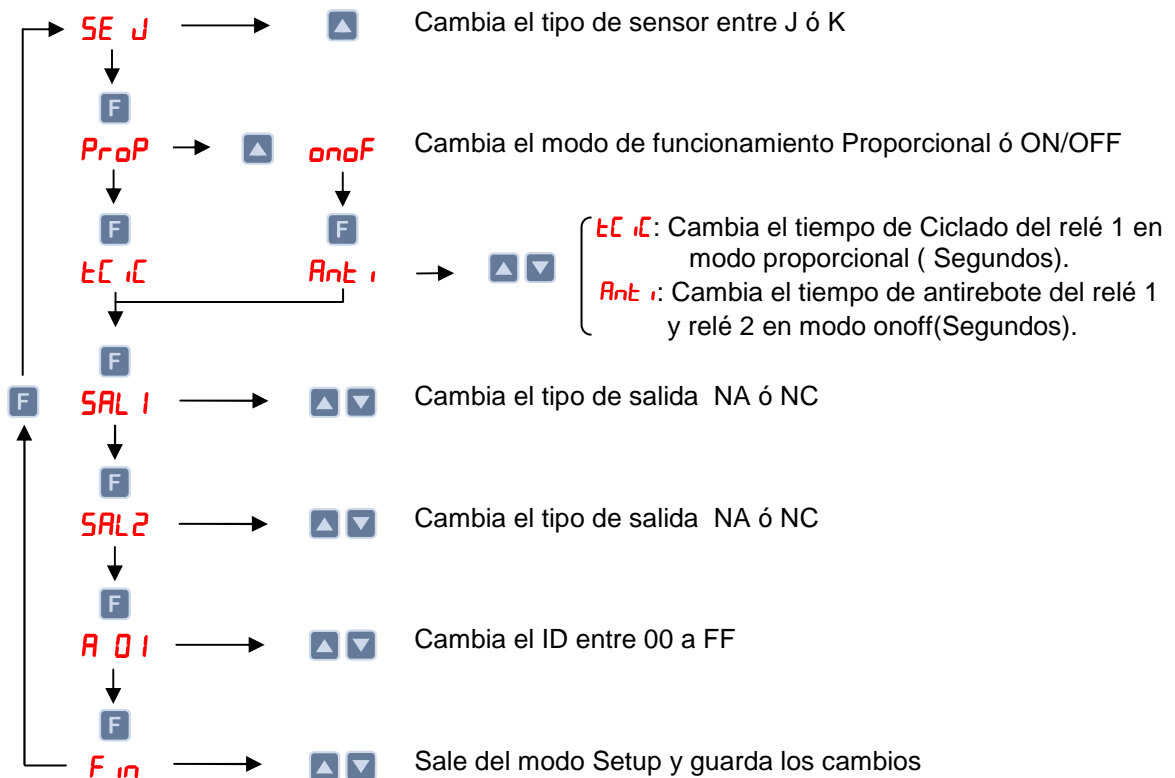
SE J

Cambia el tipo de sensor entre J ó K

F

ProP

onoF

Cambia el modo de funcionamiento Proporcional ó ON/OFF

F

F

tCiC

Anti

tCiC: Cambia el tiempo de Ciclado del relé 1 en modo proporcional ( Segundos).

Anti: Cambia el tiempo de antirebote del relé 1 y relé 2 en modo onoff(Segundos).

F

F

SAL1

Cambia el tipo de salida NA ó NC

F

SAL2

Cambia el tipo de salida NA ó NC

F

A 01

Cambia el ID entre 00 a FF

F

Fin

Sale del modo Setup y guarda los cambios